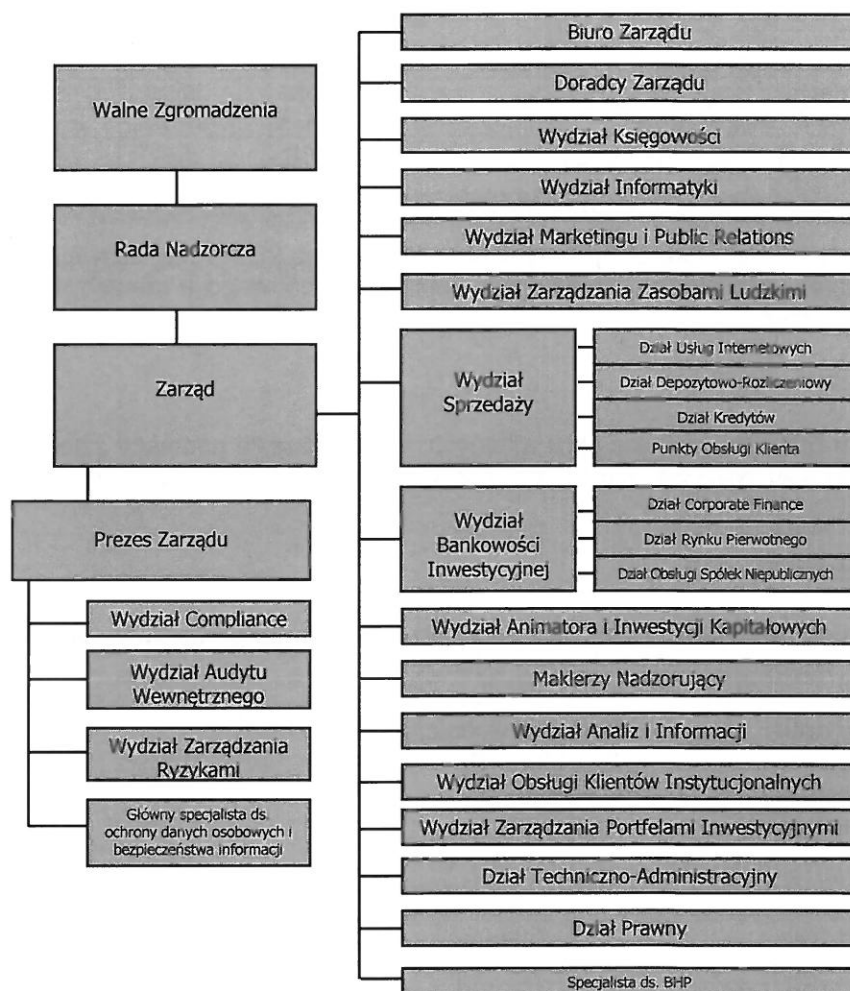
Walne Zgromadzenia

Rada Nadzorcza

Zarząd

Prezes Zarządu

Wydział Compliance

Wydział Audytu Wewnętrznego

Wydział Zarządzania Ryzykami

Główny specjalista ds. ochrony danych osobowych i bezpieczeństwa informacji

Biuro Zarządu

Doradcy Zarządu

Wydział Księgowości

Wydział Informatyki

Wydział Marketingu i Public Relations

Wydział Zarządzania Zasobami Ludzkimi

Wydział Sprzedaży

Dział Usług Internetowych

Dział Depozytowo-Rozliczeniowy

Dział Kredytów

Punkty Obsługi Klienta

Wydział Bankowości Inwestycyjnej

Dział Corporate Finance

Dział Rynku Pierwotnego

Dział Obsługi Spółek Niepublicznych

Wydział Animatora i Inwestycji Kapitałowych

Maklerzy Nadzorujący

Wydział Analiz i Informacji

Wydział Obsługi Klientów Instytucjonalnych

Wydział Zarządzania Portfelami Inwestycyjnymi

Dział Techniczno-Administracyjny

Dział Prawny

Specjalista ds. BHP